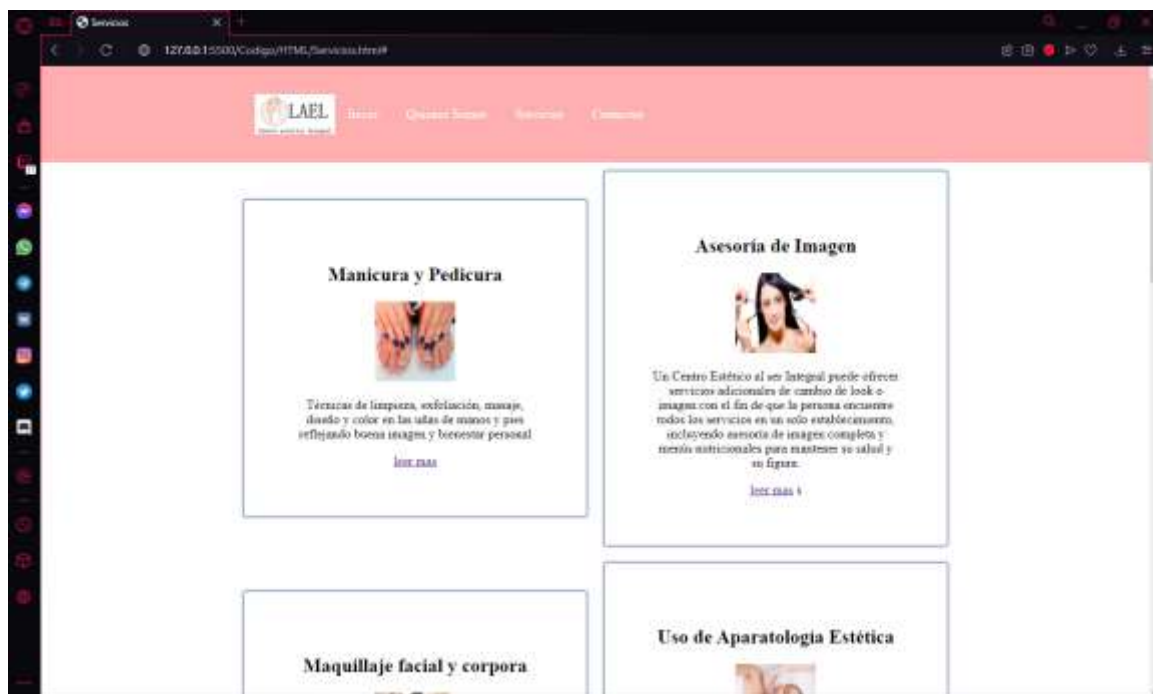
Servicios

127.0.0.1:5500/Codigo/HTML/Servicios.html#

LAEL

Inicio Quienes Somos Servicios Contactos

Manicura y Pedicura

Técnicas de limpieza, exfoliación, masaje, diseño y color en las uñas de manos y pies reflejando buena imagen y bienestar personal.

leer mas

Asesoría de Imagen

Un Centro Estético al ser Integral puede ofrecer servicios adicionales de cambio de look o imagen con el fin de que la persona encuentre todos los servicios en un solo establecimiento, incluyendo asesoría de imagen completa y menús nutricionales para mantener su salud y su figura.

leer mas

Maquillaje facial y corpora

Uso de Aparatologia Estética